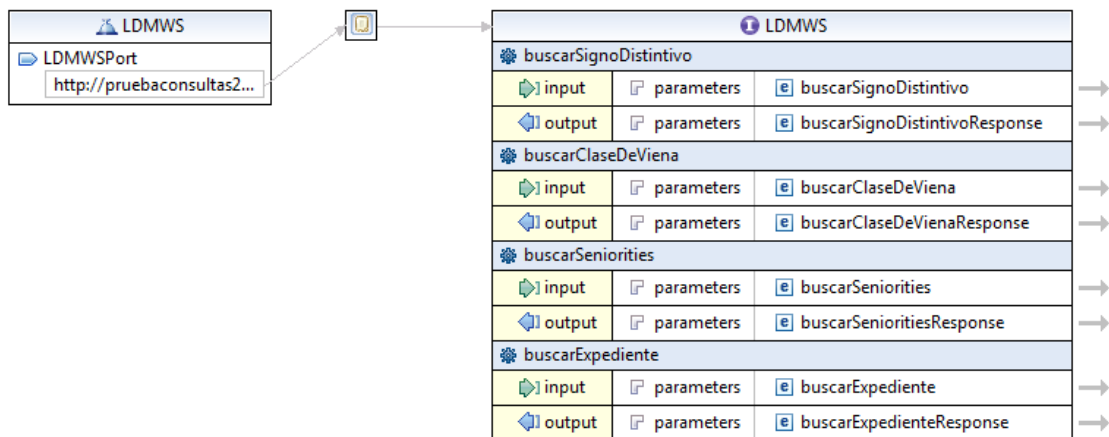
LDMWS

LDMWSPort

http://pruebaconsultas2...

LDMWS

buscarSignoDistintivo

| input | parameters | e buscarSignoDistintivo |
|---|---|---|
| output | parameters | e buscarSignoDistintivoResponse |

buscarClaseDeViena

| input | parameters | e buscarClaseDeViena |
|---|---|---|
| output | parameters | e buscarClaseDeVienaResponse |

buscarSeniorities

| input | parameters | e buscarSeniorities |
|---|---|---|
| output | parameters | e buscarSenioritiesResponse |

buscarExpediente

| input | parameters | e buscarExpediente |
|---|---|---|
| output | parameters | e buscarExpedienteResponse |